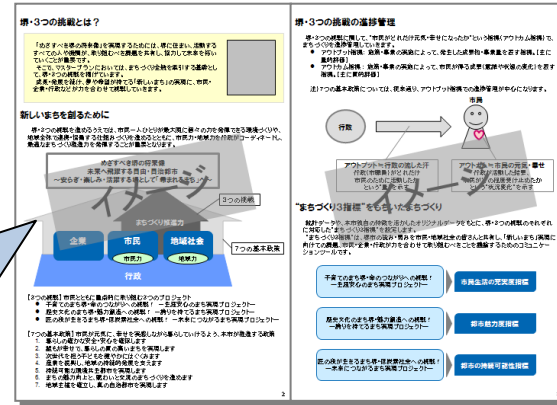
堺・3つの挑戦とは？

「めざすべき堺の将来像」を実現するためには、堺に住まい、活動するすべての人や機関が、新たな魅力や価値を生み出し、協力して未来を拓いていくことが重要です。

そこで、マスタープランにおいては、まちづくりを推進するうえでの基本として、堺・3つの挑戦を掲げています。

新しいまちを創るために

堺・3つの挑戦を進めるうえでは、市民一人ひとりが最大限に持てる力を発揮できる環境づくりや、地域全体を見据えたまちづくりを進めるとともに、市民力・地域力を行政がコーディネートし、最適なまちづくりを進めることが重要となります。

めざすべき堺の将来像
未来へ飛躍する自由・自治都市
〜安らぎ・楽しさ・活躍する場として「堺」を選んでもらえるまち〜

イメージ

3つの挑戦

まちづくり推進

企業

市民

地域社会

市民力

地域力

行政

7つの基本政策

【3つの挑戦】市民とともに重点的に取り組む3つのプロジェクト
■ 子育てのまち堺・命のつながりへの挑戦！ 〜子育て安心のまち実現プロジェクト〜
■ 歴史文化のまち堺・魅力創造への挑戦！ 〜誇りを持てるまち実現プロジェクト〜
■ 匠の技が生きるまち堺・技術革新への挑戦！ 〜未来につながるまち実現プロジェクト〜

【7つの基本政策】市民が元気に、幸せを実感しながら暮らしていけるよう、本市が推進する政策
1. 暮らしの魅力が安全・安心を実現します
2. 人と地域が輝く、暮らしの豊かさを実現します
3. 次世代を担う子どもを健やかに育てる
4. 産業を振興し、地域の持続的発展を支えます
5. 持続可能な環境を大切に実現します
6. まちの魅力向上と、暮らしを支える都市基盤をつくります
7. 地域主権を確立し、真の自治都市を実現します

2

堺・3つの挑戦の進捗管理

堺・3つの挑戦に際して、"市民がどれだけ元気・幸せになったか"という指標（アウトカム指標）で、まちづくりを進捗管理していきます。
● アウトプット指標：施策・事業の実施によって、発生した成果物・事業量を表す指標。【主に量的評価】
● アウトカム指標：施策・事業の実施によって、市民が得る成果（意識や状態の変化）を表す指標。【主に質的評価】

また7つの基本政策については、従来通り、アウトプット指標での進捗管理が中心になります。

行政

市民

アウトプット…行政の施した成果（作業量）がどれだけ市民にもたらされたかという"量"を示す

アウトカム…市民の元気・幸せが、行政の活動によってどれだけ向上したかという"成果"を示す

イメージ

"まちづくり3指標"をもちいたまちづくり

統計データや、本市独自の調査を活用したオリジナルデータをもとに、堺・3つの挑戦のそれぞれに対応した"まちづくり3指標"を設定します。

"まちづくり3指標"は、堺市の個性・魅力を市民・地域社会が感じられ、"新しいまち"を実現に向けての挑戦、市民・企業・行政が力を合わせて挑戦をつくる過程を表現するためのコミュニケーションツールです。

子育てのまち堺・命のつながりへの挑戦！
〜子育て安心のまち実現プロジェクト〜

市民生活の充実度指標

歴史文化のまち堺・魅力創造への挑戦！
〜誇りを持てるまち実現プロジェクト〜

都市魅力度指標

匠の技が生きるまち堺・技術革新への挑戦！
〜未来につながるまち実現プロジェクト〜

都市の持続可能性指標